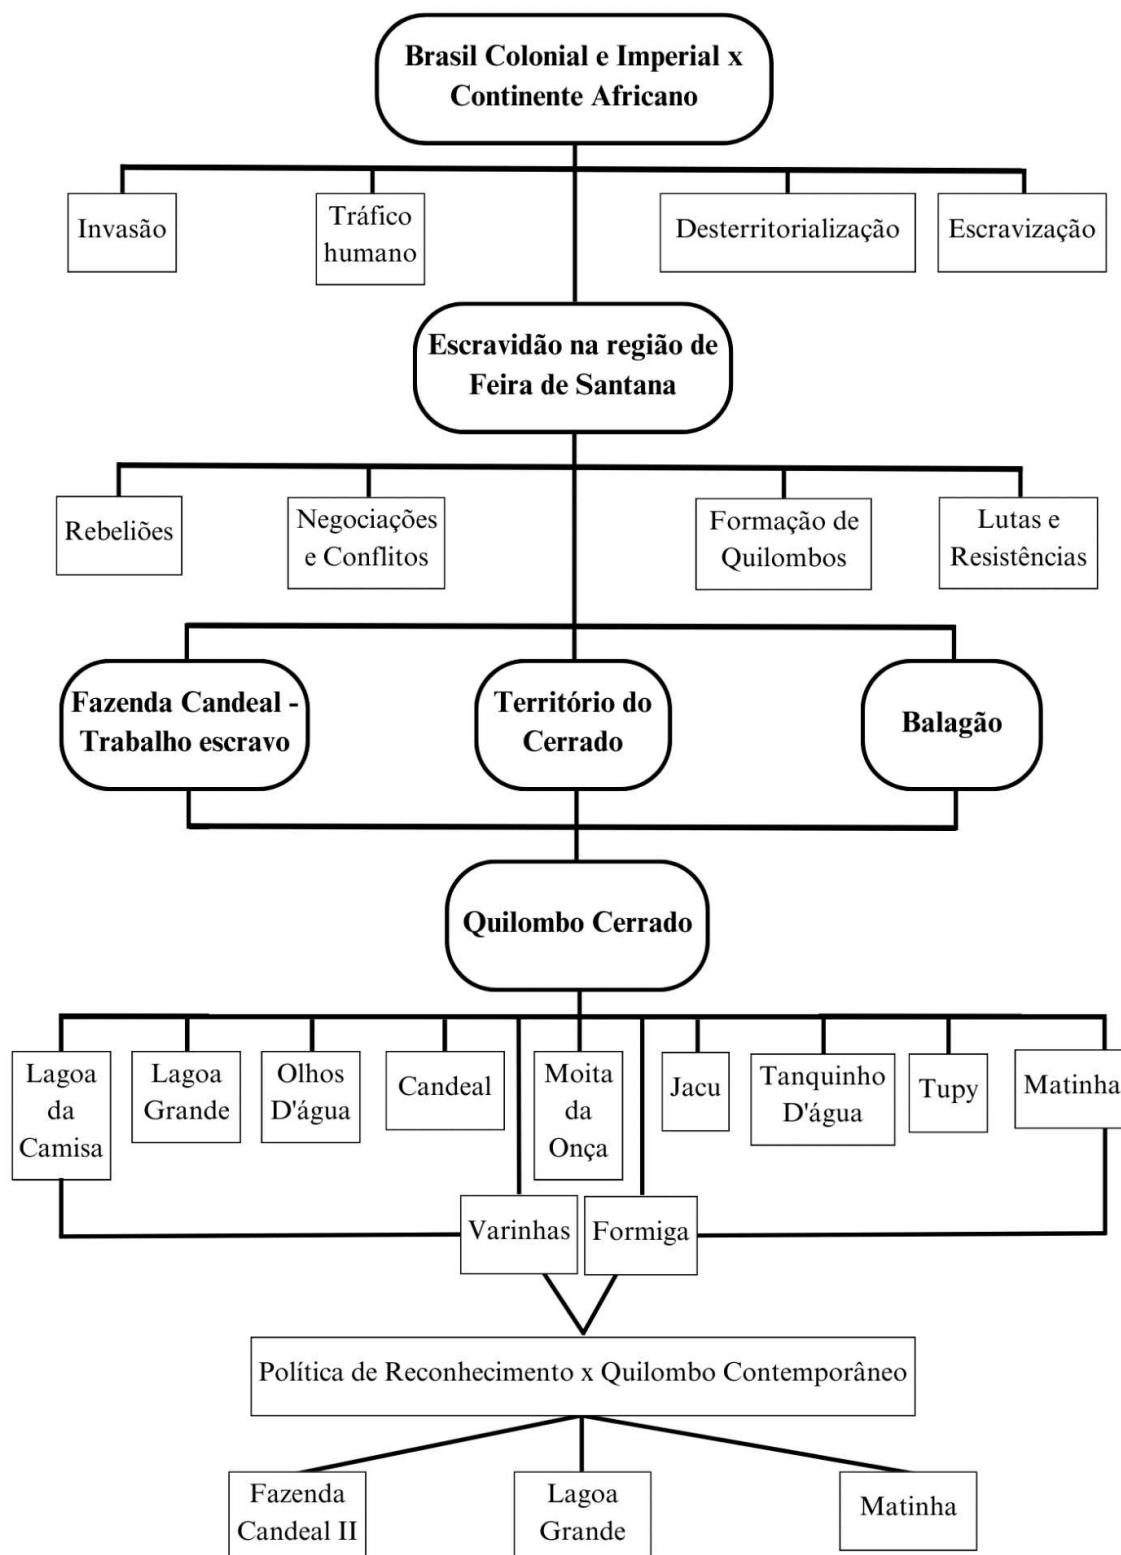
Brasil Colonial e Imperial x Continente Africano

Invasão

Tráfico humano

Desterritorialização

Escravização

Escravidão na região de Feira de Santana

Rebeliões

Negociações e Conflitos

Formação de Quilombos

Lutas e Resistências

Fazenda Candeal - Trabalho escravo

Território do Cerrado

Balagão

Quilombo Cerrado

Lagoa da Camisa

Lagoa Grande

Olhos D'água

Candeal

Moita da Onça

Jacu

Tanquinho D'água

Tupy

Matinha

Varinhas

Formiga

Política de Reconhecimento x Quilombo Contemporâneo

Fazenda Candeal II

Lagoa Grande

Matinha